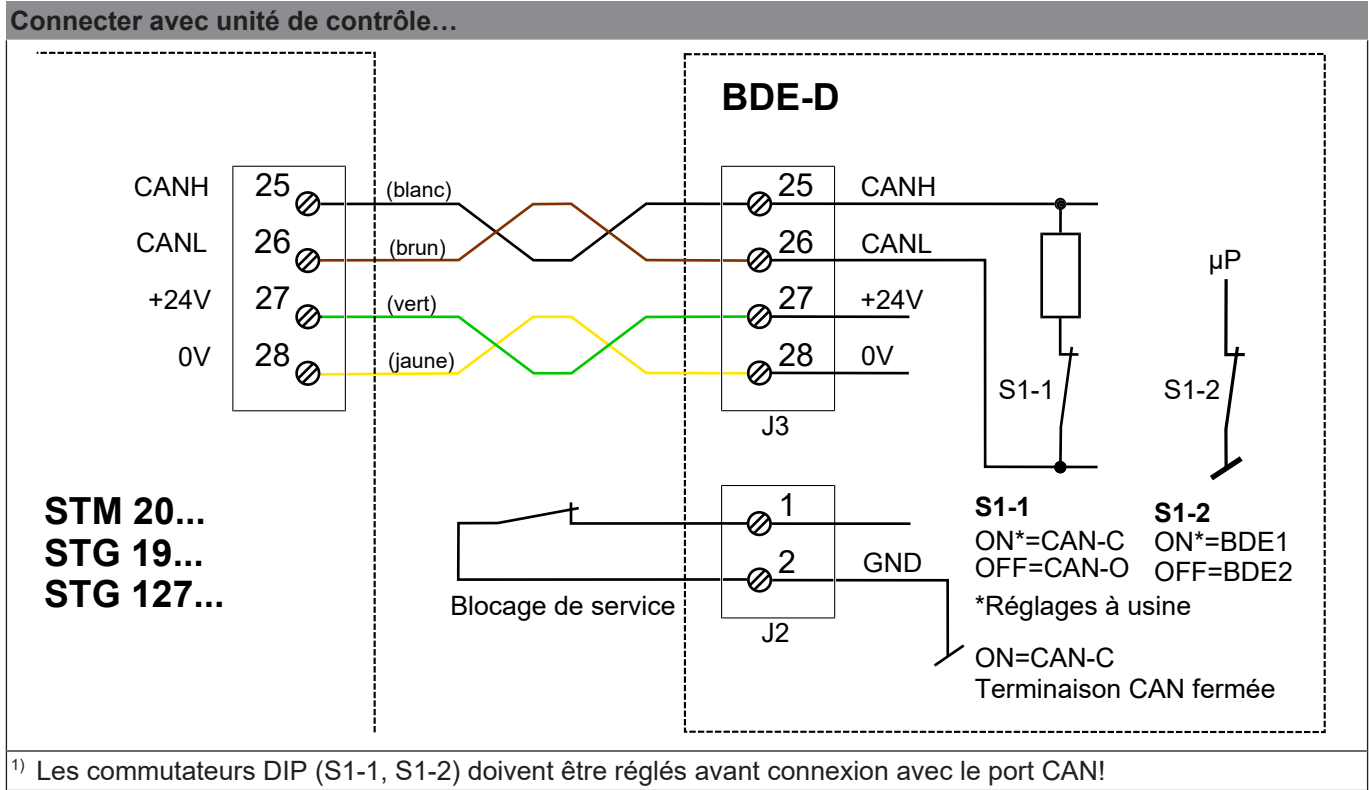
Connecter avec unité de contrôle…

BDE-D

CANH 25
CANL 26
+24V 27
0V 28

(blanc)
(brun)
(vert)
(jaune)

25 CANH
26 CANL
27 +24V
28 0V
J3

µP
S1-1
S1-2

STM 20...
STG 19...
STG 127...

1
2 GND
J2
Blocage de service

S1-1
ON*=CAN-C
OFF=CAN-O

S1-2
ON*=BDE1
OFF=BDE2

*Réglages à usine

ON=CAN-C
Terminaison CAN fermée

$^{1)}$ Les commutateurs DIP (S1-1, S1-2) doivent être réglés avant connexion avec le port CAN!